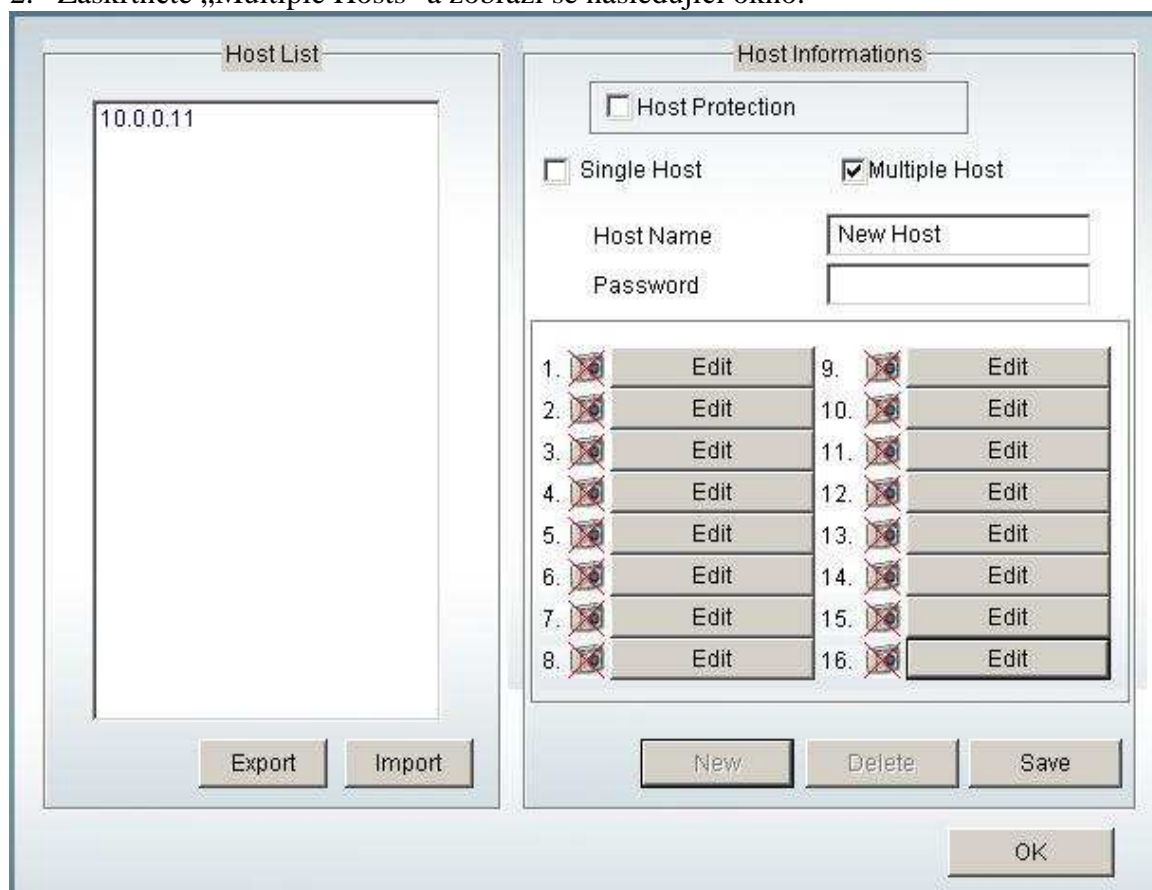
2. Zaškrtnete „Multiple Hosts" a zobrazí se následující okno.

Host List

10.0.0.11

Export Import

Host Informations

Host Protection

Single Host Multiple Host

Host Name New Host

Password

1. Edit 9. Edit
2. Edit 10. Edit
3. Edit 11. Edit
4. Edit 12. Edit
5. Edit 13. Edit
6. Edit 14. Edit
7. Edit 15. Edit
8. Edit 16. Edit

New Delete Save

OK